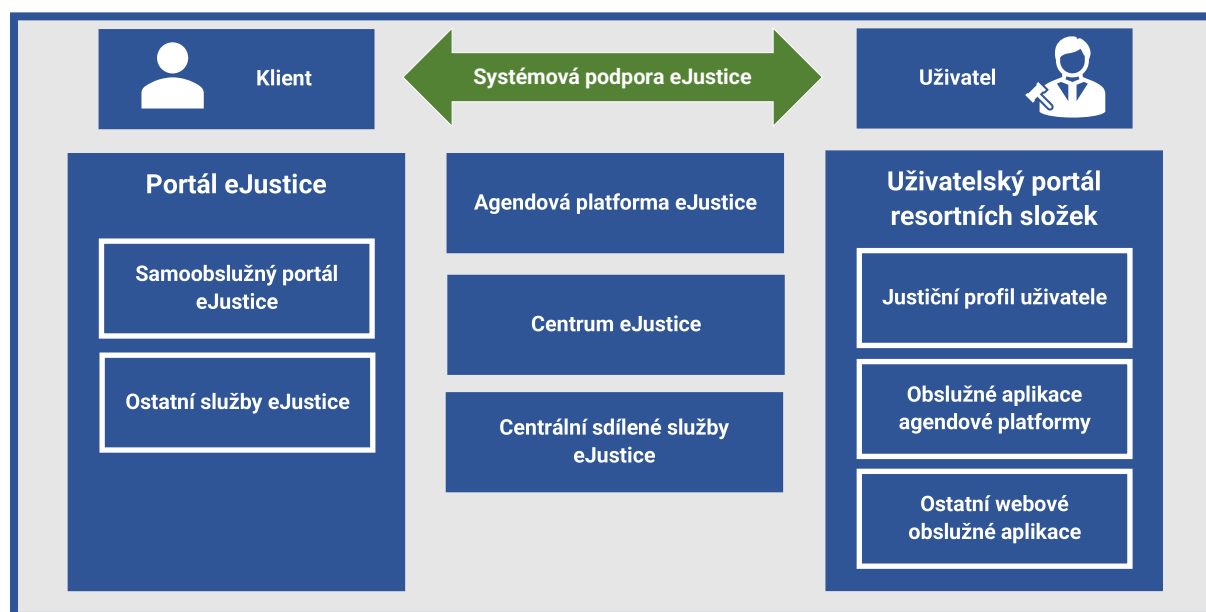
Klient

Systémová podpora eJustice

Uživatel

Portál eJustice

Samoobslužný portál eJustice

Ostatní služby eJustice

Agendová platforma eJustice

Centrum eJustice

Centrální sdílené služby eJustice

Uživatelský portál resortních složek

Justiční profil uživatele

Obslužné aplikace agendové platformy

Ostatní webové obslužné aplikace